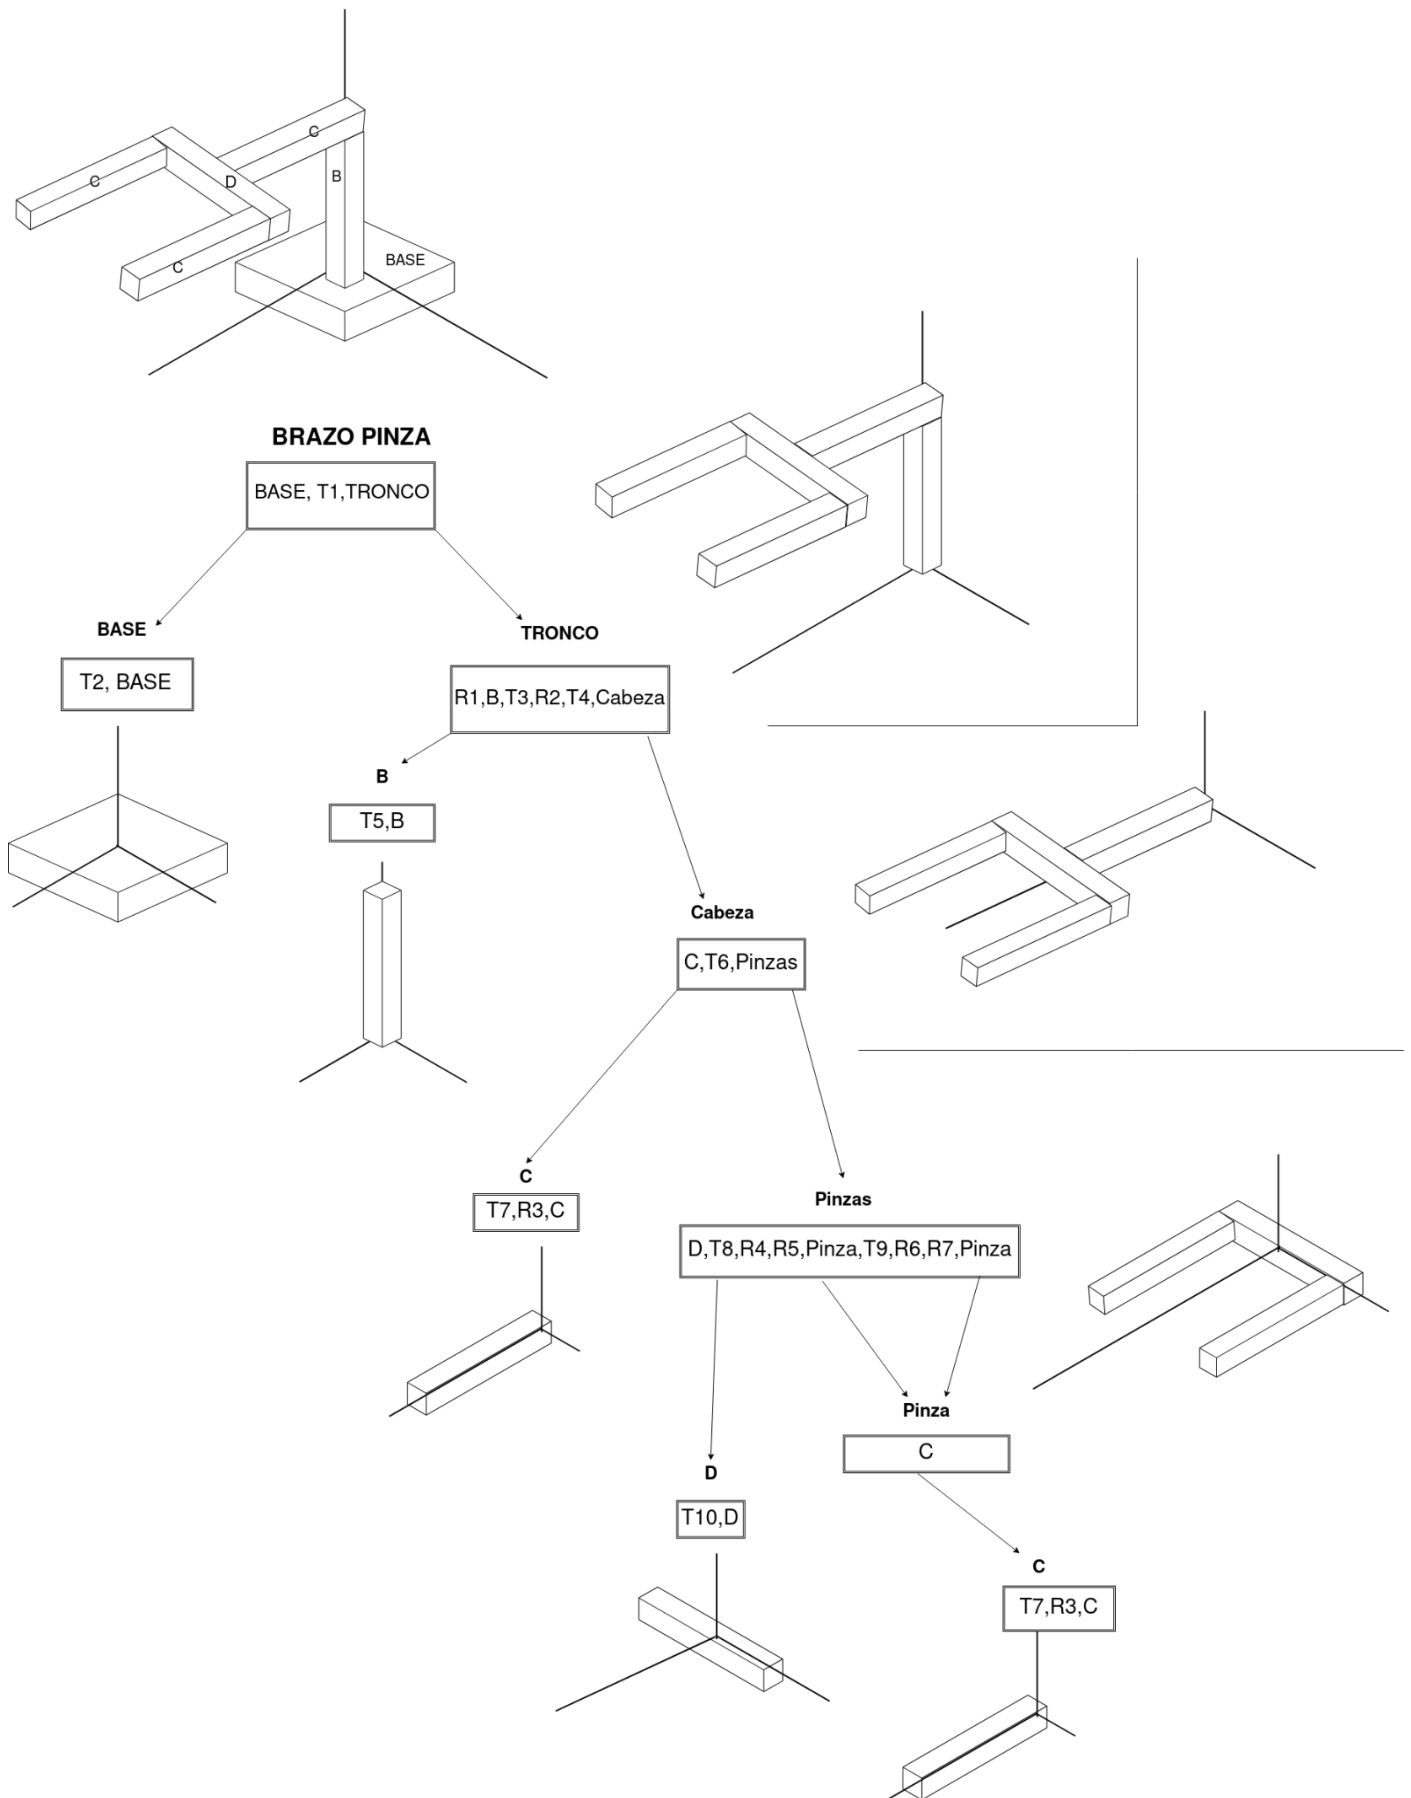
C
C
D
B
C
BASE

BRAZO PINZA

BASE, T1,TRONCO

BASE

T2, BASE

TRONCO

R1,B,T3,R2,T4,Cabeza

B

T5,B

Cabeza

C,T6,Pinzas

C

T7,R3,C

Pinzas

D,T8,R4,R5,Pinza,T9,R6,R7,Pinza

Pinza

C

D

T10,D

C

T7,R3,C